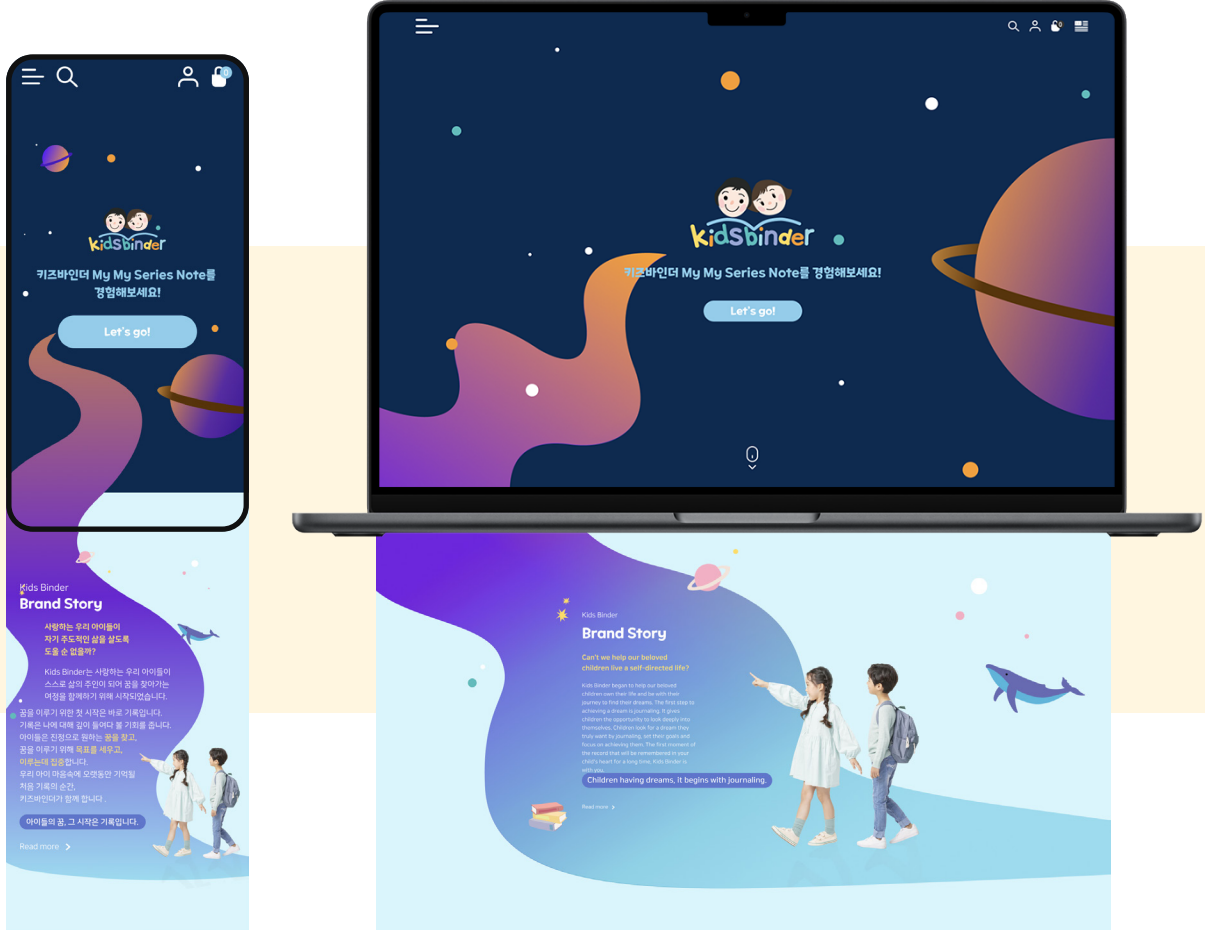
0

kidsbinder

키즈바인더 My My Series Note를 경험해보세요!

Let's go!

Kids Binder
Brand Story

사랑하는 우리 아이들이 자기 주도적인 삶을 살도록 도울 순 없을까?

Kids Binder는 사랑하는 우리 아이들이 스스로 삶의 주인이 되어 꿈을 찾아가는 여정을 함께하기 위해 시작되었습니다.

꿈을 이루기 위한 첫 시작은 바로 기록입니다. 기록은 나에 대해 깊이 들여다 볼 기회를 줍니다. 아이들은 진정으로 원하는 꿈을 찾고, 꿈을 이루기 위해 목표를 세우고, 이루는데 집중합니다. 우리 아이 마음속에 오랫동안 기억될 처음 기록의 순간, 키즈바인더가 함께 합니다.

아이들의 꿈, 그 시작은 기록입니다.

Read more

kidsbinder

키즈바인더 My My Series Note를 경험해보세요!

Let's go!

Kids Binder
Brand Story

Can't we help our beloved children live a self-directed life?

Kids Binder began to help our beloved children own their life and be with their journey to find their dreams. The first step to achieving a dream is journaling. It gives children the opportunity to look deeply into themselves. Children look for a dream they truly want by journaling, set their goals and focus on achieving them. The first moment of the record that will be remembered in your child's heart for a long time, Kids Binder is with you.

Children having dreams, it begins with journaling.

Read more